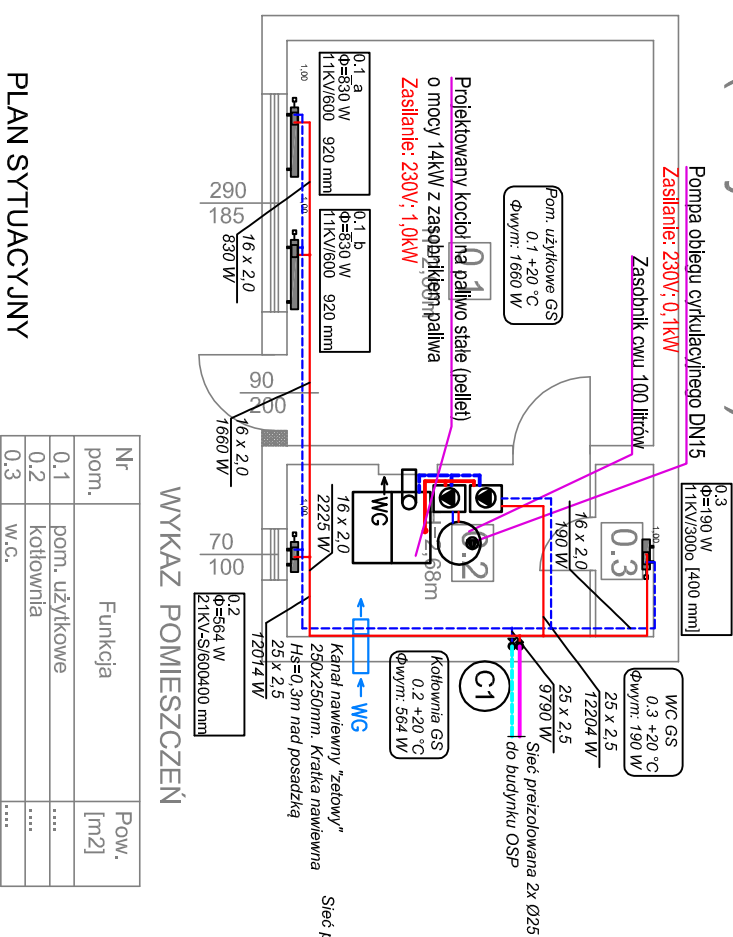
PLAN SYTUACYJNY

Pompa obiegu cyrkulacyjnego DN15
Zasilanie: 230V; 0,1kW

Zasobnik cwu 100 litrów

Projektowany kocioł na paliwo stałe (pellet) o mocy 14kW z zasobnikiem paliwa
Zasilanie: 230V; 1,0kW

0.1_a
Φ=830 W
11KV/600 920 mm

0.1_b
Φ=830 W
11KV/600 920 mm

Pom. użytkowe GS
0.1 +20 °C
Φwym: 1660 W

0.1

290
185

16 x 2,0
830 W

90
200

16 x 2,0
1660 W

70
100

16 x 2,0
2225 W

WG

0.2

0.3
Φ=190 W
11KV/300o [400 mm]

0.3

16 x 2,0
190 W

WC GS
0.3 +20 °C
Φwym: 190 W

25 x 2,5
12204 W

25 x 2,5
9790 W

C1

Kotłownia GS
0.2 +20 °C
Φwym: 564 W

0.2
Φ=564 W
21KV-S/60040O mm

25 x 2,5
12014 W

WG

Kanał nawiewny "zetowy" 250x250mm. Kratka nawiewna Hs=0,3m nad posadzką

Sieć preizolowana 2x Ø25 do budynku OSP

Sieć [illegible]

WYKAZ POMIESZCZEŃ

| Nr pom. | Funkcja | Pow. [m2] |
|---|---|---|
| 0.1 | pom. użytkowe | ..... |
| 0.2 | kotłownia | ..... |
| 0.3 | w.c. | ..... |